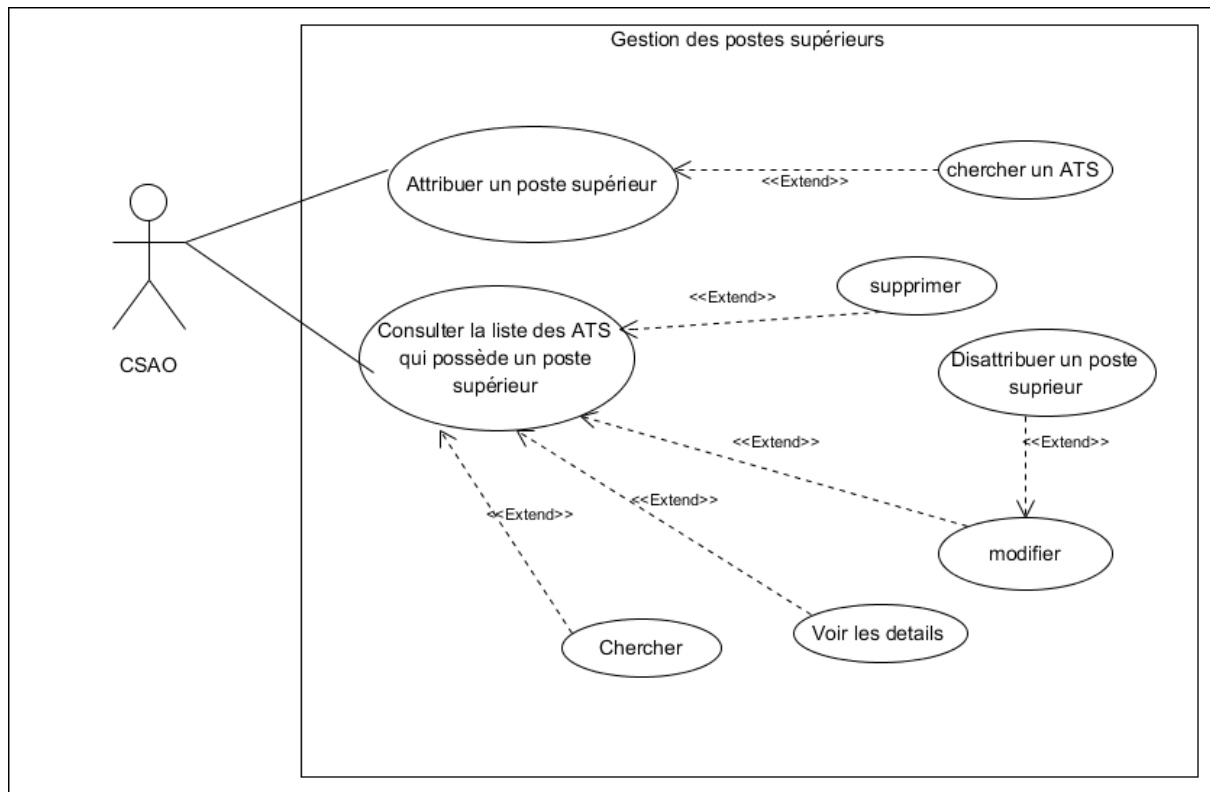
Gestion des postes supérieurs

CSAO

Attribuer un poste supérieur

<<Extend>>

chercher un ATS

<<Extend>>

supprimer

Consulter la liste des ATS qui possède un poste supérieur

Disattribuer un poste suprieur

<<Extend>>

<<Extend>>

<<Extend>>

<<Extend>>

modifier

Chercher

Voir les details